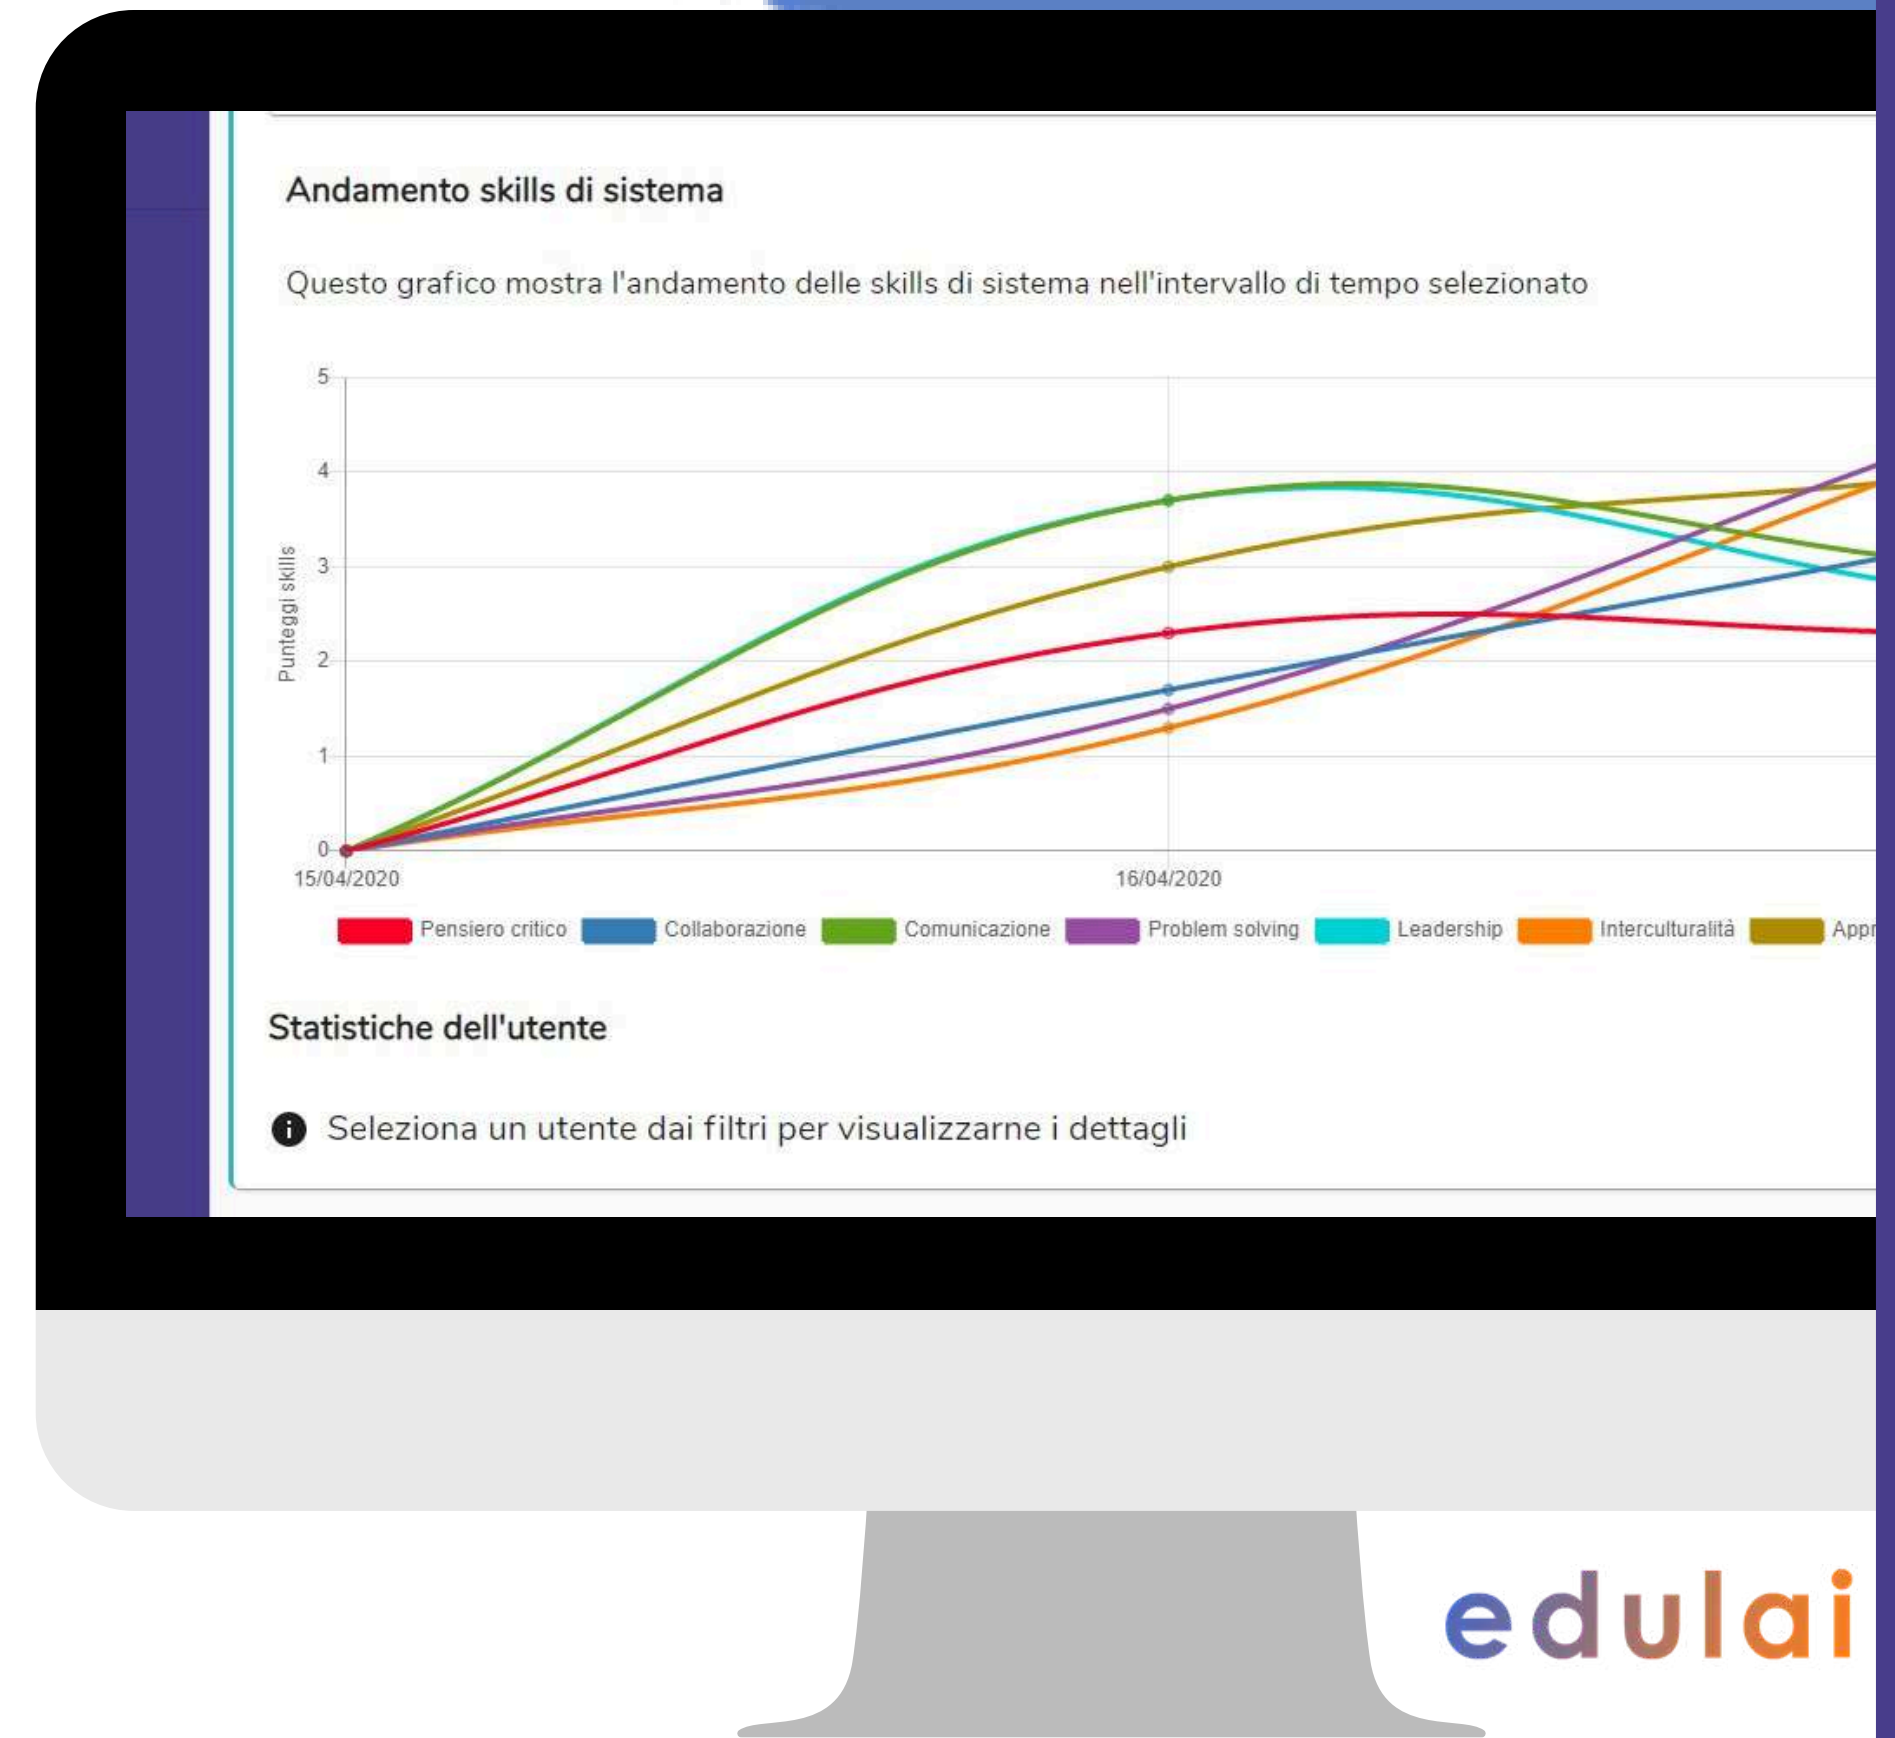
Andamento skills di sistema

Questo grafico mostra l'andamento delle skills di sistema nell'intervallo di tempo selezionato

Punteggi skills

5
4
3
2
1
0

15/04/2020
16/04/2020

Pensiero critico
Collaborazione
Comunicazione
Problem solving
Leadership
Interculturalità
Appr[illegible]

Statistiche dell'utente

Seleziona un utente dai filtri per visualizzarne i dettagli

edulai